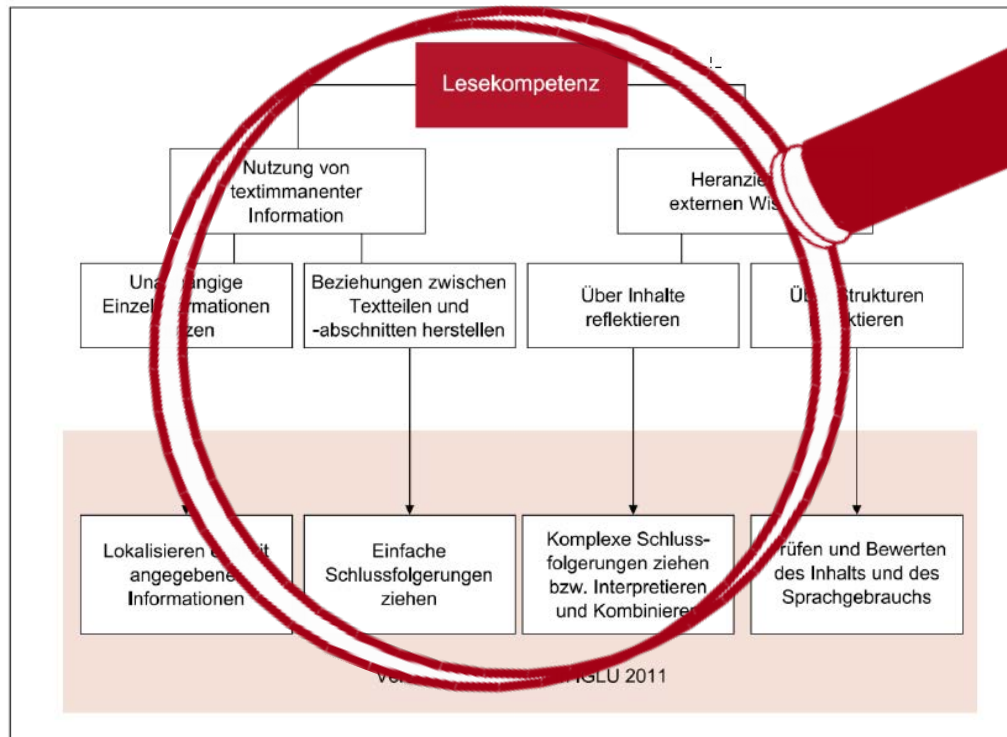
Lesekompetenz

Nutzung von textimmanenter Information

Heranzie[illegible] externen Wis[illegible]

Una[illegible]ngige Einzel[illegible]rmationen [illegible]zen

Beziehungen zwischen Textteilen und -abschnitten herstellen

Über Inhalte reflektieren

Üb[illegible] Strukturen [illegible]ktieren

Lokalisieren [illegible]it angegebene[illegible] Informationen

Einfache Schlussfolgerungen ziehen

Komplexe Schlussfolgerungen ziehen bzw. Interpretieren und Kombinier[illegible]

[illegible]rüfen und Bewerten des Inhalts und des Sprachgebrauchs

Vo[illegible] IGLU 2011